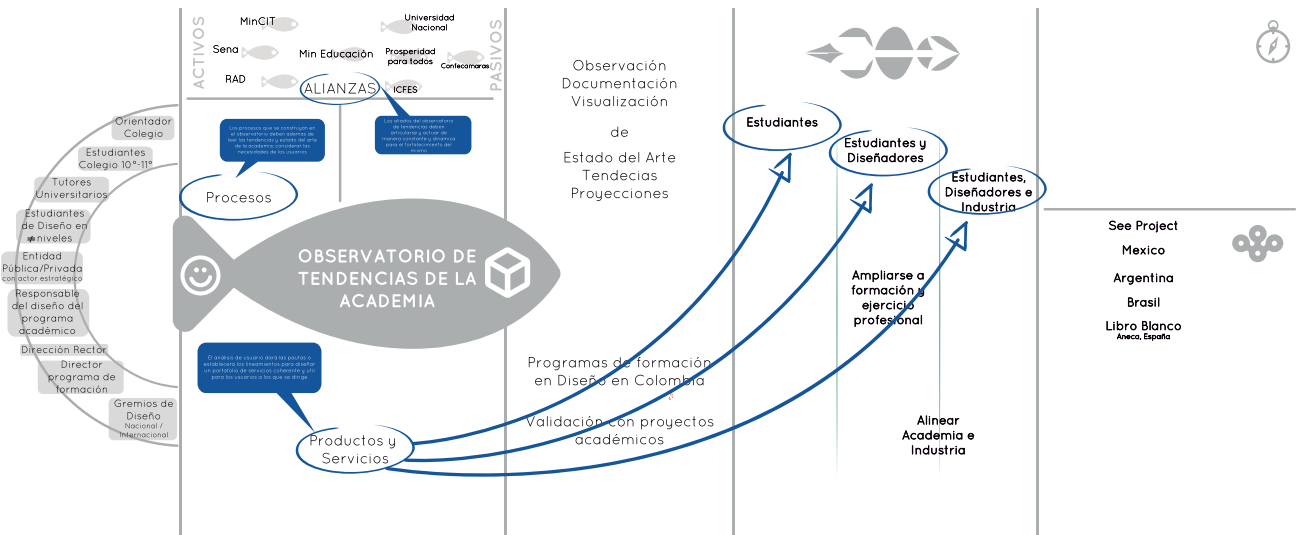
ACTIVOS

MinCIT

Sena

RAD

Min Educación

ALIANZAS

Universidad Nacional

Prosperidad para todos

Confecamaras

ICFES

PASIVOS

Orientador Colegio

Estudiantes Colegio 10°-11°

Tutores Universitarios

Estudiantes de Diseño en #niveles

Entidad Pública/Privada con actor estratégico

Responsable del diseño del programa académico

Dirección Rector

Director programa de formación

Gremios de Diseño Nacional / Internacional

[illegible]

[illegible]

Procesos

OBSERVATORIO DE TENDENCIAS DE LA ACADEMIA

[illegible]

Productos y Servicios

Observación
Documentación
Visualización

de

Estado del Arte
Tendecias
Proyecciones

Programas de formación en Diseño en Colombia

Validación con proyectos académicos

Estudiantes

Estudiantes y Diseñadores

Estudiantes, Diseñadores e Industria

Ampliarse a formación y ejercicio profesional

Alinear Academia e Industria

See Project

Mexico

Argentina

Brasil

Libro Blanco
Aneca, España